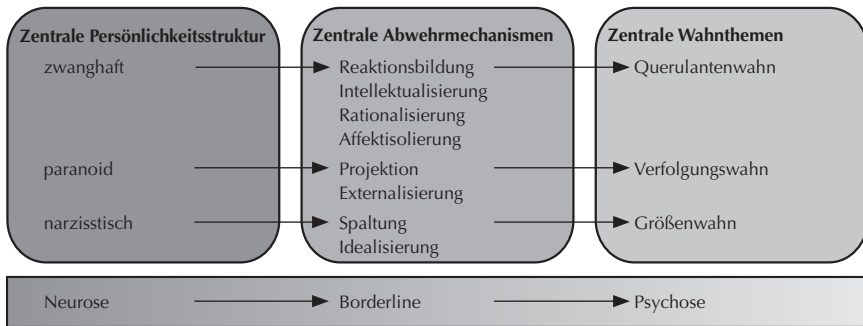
Zentrale Persönlichkeitsstruktur

zwanghaft

paranoid

narzisstisch

Zentrale Abwehrmechanismen

Reaktionsbildung
Intellektualisierung
Rationalisierung
Affektisolierung

Projektion
Externalisierung

Spaltung
Idealisierung

Zentrale Wahnthemen

Querulantenwahn

Verfolgungswahn

Größenwahn

Neurose

Borderline

Psychose